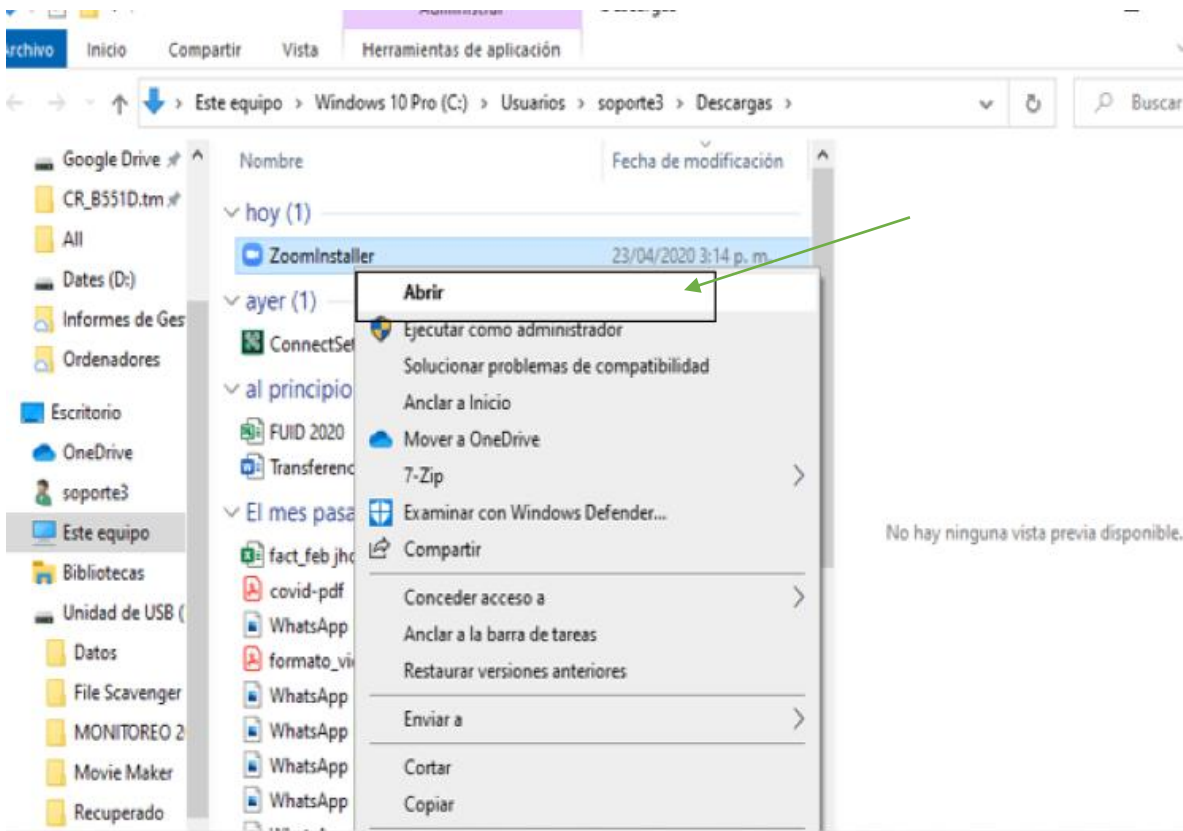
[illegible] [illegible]

rchivo Inicio Compartir Vista Herramientas de aplicación

Este equipo > Windows 10 Pro (C:) > Usuarios > soporte3 > Descargas >

Buscar

Google Drive
CR_B551D.tm
All
Dates (D:)
Informes de Ges
Ordenadores
Escritorio
OneDrive
soporte3
Este equipo
Bibliotecas
Unidad de USB (
Datos
File Scavenger
MONITOREO 2
Movie Maker
Recuperado

Nombre
Fecha de modificación

hoy (1)
ZoomInstaller 23/04/2020 3:14 p. m.
ayer (1)
ConnectSe
al principio
FUID 2020
Transferenc
El mes pasa
fact_feb jhc
covid-pdf
WhatsApp
formato_vi
WhatsApp
WhatsApp
WhatsApp
WhatsApp

Abrir
Ejecutar como administrador
Solucionar problemas de compatibilidad
Anclar a Inicio
Mover a OneDrive
7-Zip
Examinar con Windows Defender...
Compartir
Conceder acceso a
Anclar a la barra de tareas
Restaurar versiones anteriores
Enviar a
Cortar
Copiar

No hay ninguna vista previa disponible.